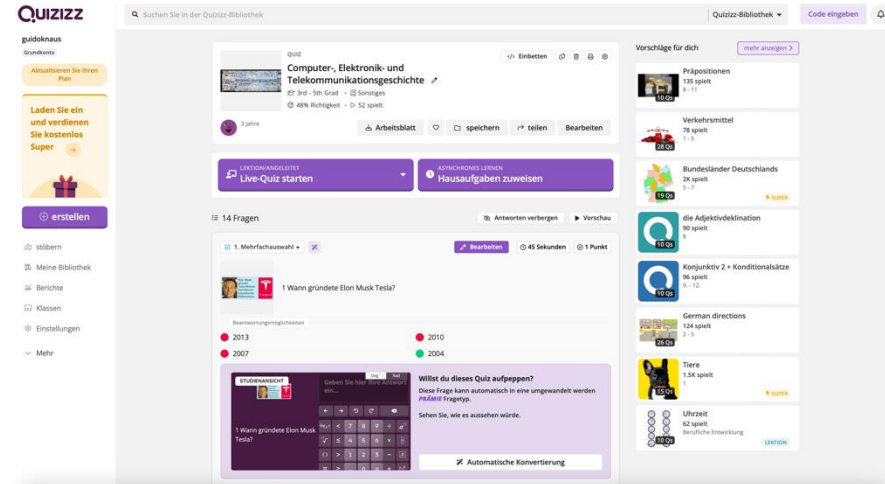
QUIZIZZ
Suchen Sie in der Quizizz-Bibliothek
Quizizz-Bibliothek
Code eingeben

guidoknaus
Grundkonto
Aktualisieren Sie Ihren Plan
Laden Sie ein und verdienen Sie kostenlos Super
erstellen
stöbern
Meine Bibliothek
Berichte
Klassen
Einstellungen
Mehr

QUIZ
Computer-, Elektronik- und Telekommunikationsgeschichte
3rd - 5th Grad • Sonstiges
48% Richtigkeit • 52 spielt
3 jahre
Einbetten
Arbeitsblatt
speichern
teilen
Bearbeiten

LEKTION/ANGELEITET
Live-Quiz starten
ASYNCHRONES LERNEN
Hausaufgaben zuweisen

14 Fragen
Antworten verbergen
Vorschau
1. Mehrfachauswahl
Bearbeiten
45 Sekunden
1 Punkt
1 Wann gründete Elon Musk Tesla?
Beantwortungsmöglichkeiten
2013
2010
2007
2004

STUDIENANSICHT
Geben Sie hier Ihre Antwort ein...
1 Wann gründete Elon Musk Tesla?
Willst du dieses Quiz aufpeppen?
Diese Frage kann automatisch in eine umgewandelt werden PRÄMIE Fragetyp.
Sehen Sie, wie es aussehen würde.
Automatische Konvertierung

Vorschläge für dich
mehr anzeigen
Präpositionen
135 spielt
6 - 11
10 Qs
Verkehrsmittel
78 spielt
1 - 5
28 Qs
Bundesländer Deutschlands
2K spielt
5 - 7
19 Qs
SUPER
die Adjektivdeklination
90 spielt
8
10 Qs
Konjunktiv 2 + Konditionalsätze
96 spielt
9 - 12
10 Qs
German directions
124 spielt
2 - 5
26 Qs
Tiere
1.5K spielt
1
15 Qs
SUPER
Uhrzeit
62 spielt
Berufliche Entwicklung
10 Qs
LEKTION